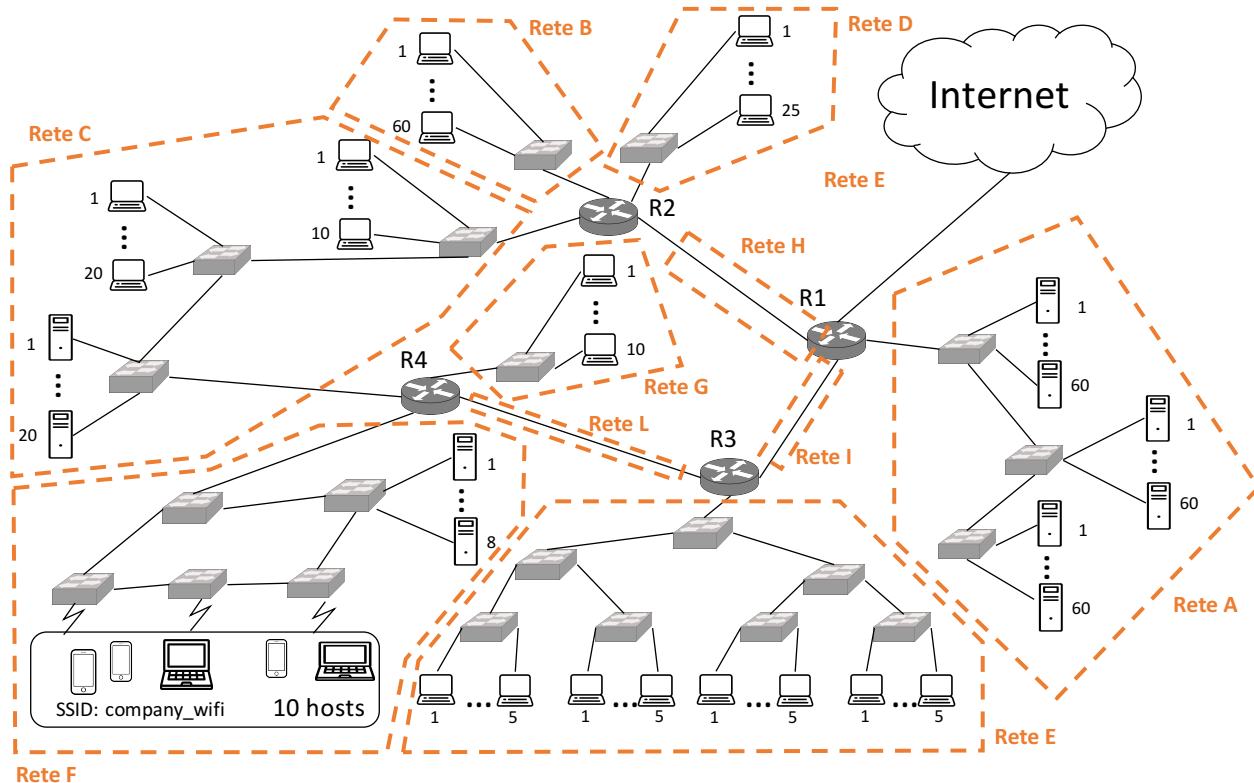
Rete B
Rete D
1
60
1
25
Internet
Rete C
Rete E
1
10
R2
1
20
Rete H
1
R1
1
10
1
60
R4
1
20
Rete G
Rete L
1
60
R3
Rete I
1
8
1
60
Rete A
SSID: company_wifi
10 hosts
1 ... 5
1 ... 5
1 ... 5
1 ... 5
Rete E
Rete F